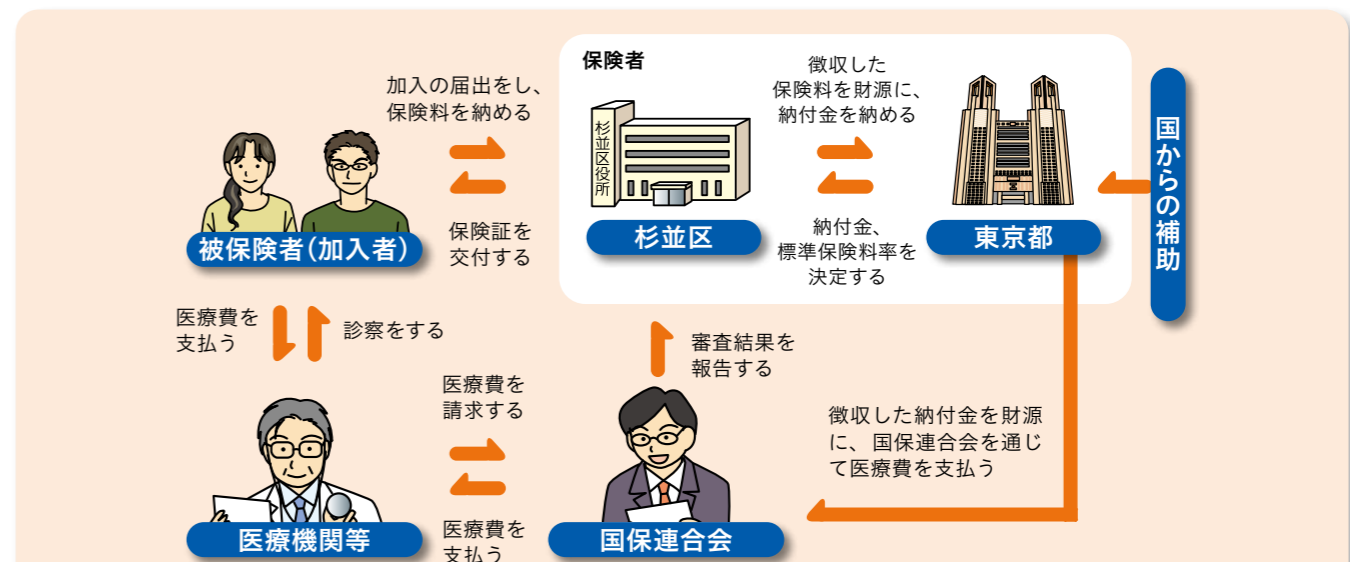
加入の届出をし、保険料を納める

保険証を交付する

被保険者(加入者)

保険者

杉並区役所

杉並区

徴収した保険料を財源に、納付金を納める

納付金、標準保険料率を決定する

東京都

国からの補助

医療費を支払う

診察をする

審査結果を報告する

医療費を請求する

医療費を支払う

徴収した納付金を財源に、国保連合会を通じて医療費を支払う

医療機関等

国保連合会